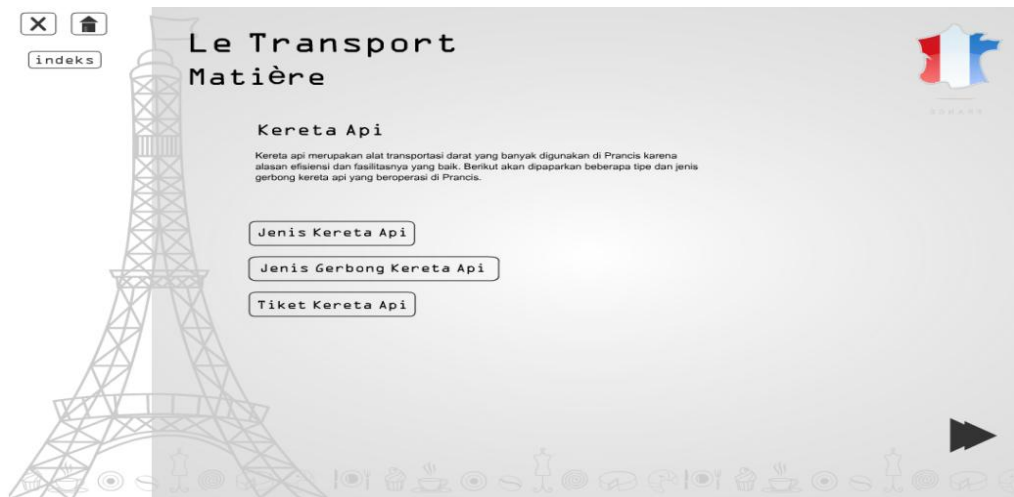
indeks

Le Transport
Matière

Kereta Api

Kereta api merupakan alat transportasi darat yang banyak digunakan di Prancis karena alasan efisiensi dan fasilitasnya yang baik. Berikut akan dipaparkan beberapa tipe dan jenis gerbong kereta api yang beroperasi di Prancis.

Jenis Kereta Api

Jenis Gerbong Kereta Api

Tiket Kereta Api